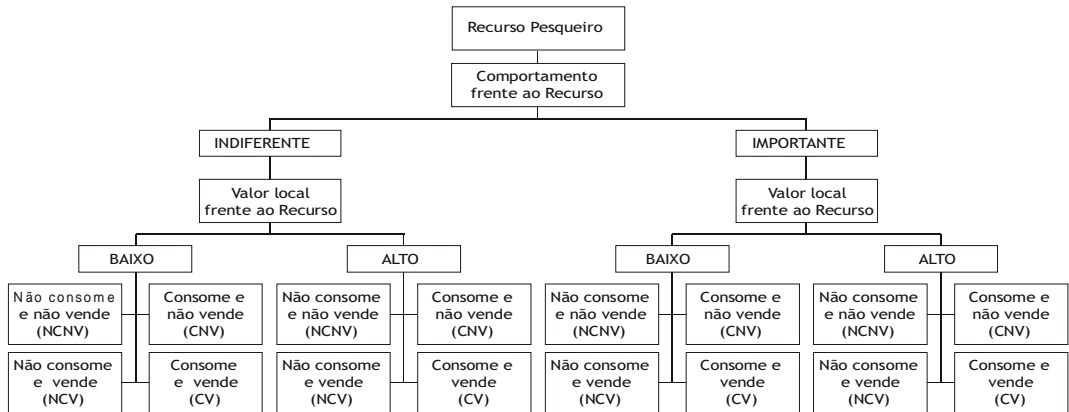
Recurso Pesqueiro

Comportamento frente ao Recurso

INDIFERENTE

Valor local frente ao Recurso

BAIXO

Não consome e não vende (NCNV)

Consome e não vende (CNV)

Não consome e vende (NCV)

Consome e vende (CV)

ALTO

Não consome e não vende (NCNV)

Consome e não vende (CNV)

Não consome e vende (NCV)

Consome e vende (CV)

IMPORTANTE

Valor local frente ao Recurso

BAIXO

Não consome e não vende (NCNV)

Consome e não vende (CNV)

Não consome e vende (NCV)

Consome e vende (CV)

ALTO

Não consome e não vende (NCNV)

Consome e não vende (CNV)

Não consome e vende (NCV)

Consome e vende (CV)